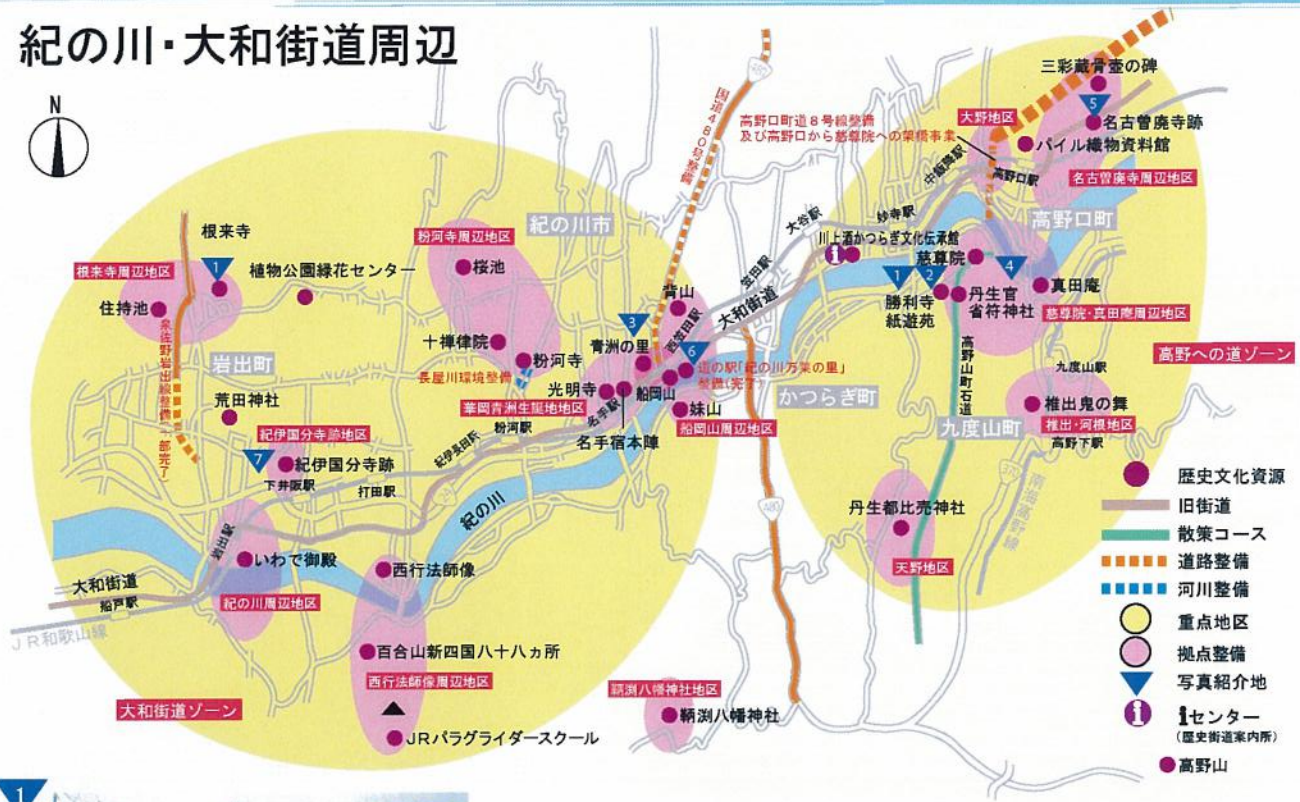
紀の川・大和街道周辺

N

根来寺
1
根来寺周辺地区
植物公園緑花センター
住持池
岩出町
泉佐野岩出線整備（一部完了）
荒田神社
紀伊国分寺跡地区
7
紀伊国分寺跡
下井阪駅
打田駅
岩出駅
いわで御殿
大和街道
船戸駅
紀の川周辺地区
JR和歌山線
西行法師像
百合山新四国八十八ヵ所
西行法師像周辺地区
JRパラグライダースクール
大和街道ゾーン

粉河寺周辺地区
紀の川市
桜池
十禅律院
粉河寺
長屋川環境整備
光明寺
華岡青洲生誕地区
粉河駅
紀伊長田駅
紀の川
名手駅
名手宿本陣
3
青洲の里
背山
西笠田駅
6
道の駅「紀の川万葉の里」整備（完了）
船岡山
妹山
船岡山周辺地区
鞆渕八幡神社地区
鞆渕八幡神社

国道480号整備
笠田駅
大和街道
大谷駅
高野口町道8号線整備及び高野口から慈尊院への架橋事業
かつらぎ町
妙寺駅
川上酒かつらぎ文化伝承館
中飯降駅
1
2
勝利寺
紙遊苑
慈尊院
4
丹生官省符神社
高野山町石道
丹生都比売神社
天野地区
九度山町
九度山駅
推出鬼の舞
推出・河根地区
高野下駅
南海高野線
真田庵
慈尊院・真田庵周辺地区
高野口町
高野口駅
大野地区
三彩蔵骨壺の碑
5
名古曽廃寺跡
パイル織物資料館
名古曽廃寺周辺地区
高野への道ゾーン
480

歴史文化資源
旧街道
散策コース
道路整備
河川整備
重点地区
拠点整備
写真紹介地
i センター
（歴史街道案内所）
高野山

1